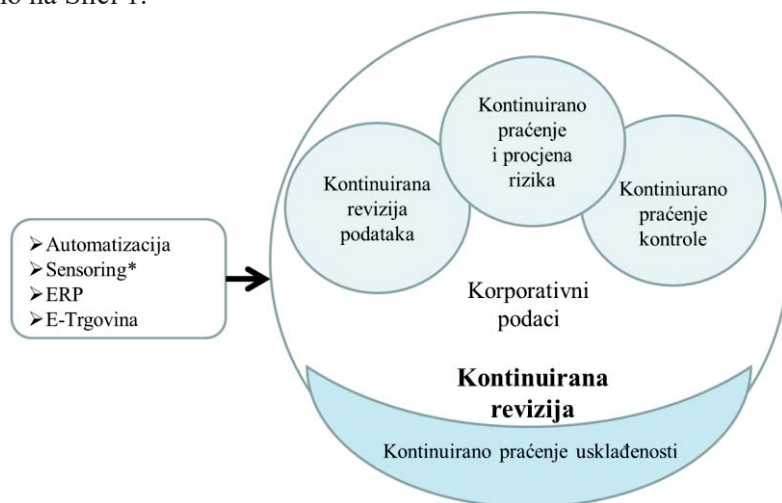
no na Slici 1.

Automatizacija
Sensoring*
ERP
E-Trgovina

Kontinuirana revizija podataka

Kontinuirano praćenje i procjena rizika

Kontiniurano praćenje kontrole

Korporativni podaci

Kontinuirana revizija

Kontinuirano praćenje usklađenosti